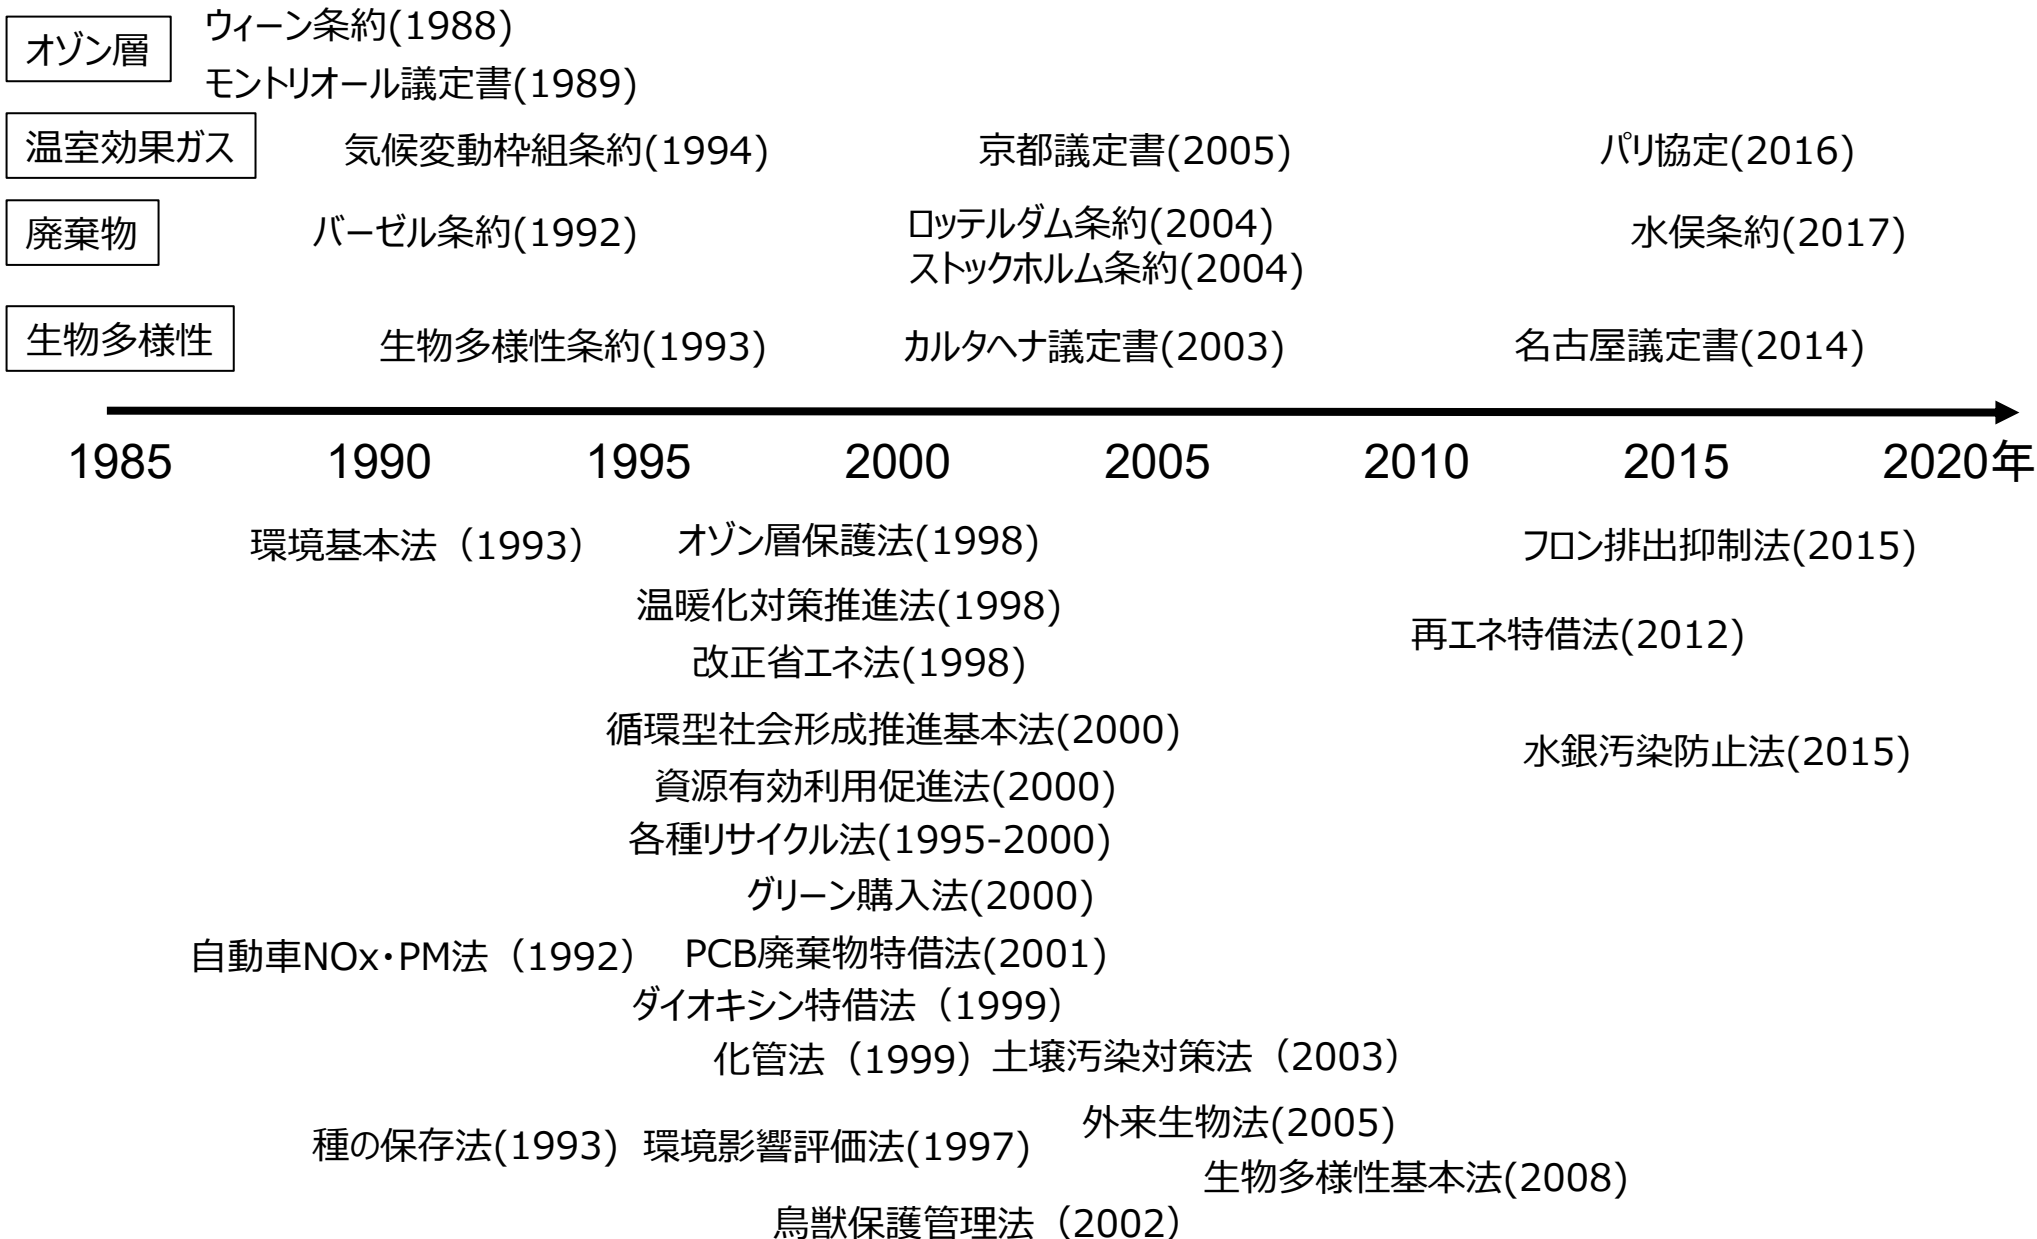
オゾン層

ウィーン条約(1988)
モントリオール議定書(1989)

温室効果ガス

気候変動枠組条約(1994)
京都議定書(2005)
パリ協定(2016)

廃棄物

バーゼル条約(1992)
ロッテルダム条約(2004)
ストックホルム条約(2004)
水俣条約(2017)

生物多様性

生物多様性条約(1993)
カルタヘナ議定書(2003)
名古屋議定書(2014)

1985 1990 1995 2000 2005 2010 2015 2020年

環境基本法（1993）
オゾン層保護法(1998)
フロン排出抑制法(2015)
温暖化対策推進法(1998)
再エネ特措法(2012)
改正省エネ法(1998)
循環型社会形成推進基本法(2000)
水銀汚染防止法(2015)
資源有効利用促進法(2000)
各種リサイクル法(1995-2000)
グリーン購入法(2000)
自動車NOx・PM法（1992）
PCB廃棄物特措法(2001)
ダイオキシン特措法（1999）
化管法（1999）
土壌汚染対策法（2003）
外来生物法(2005)
種の保存法(1993)
環境影響評価法(1997)
生物多様性基本法(2008)
鳥獣保護管理法（2002）